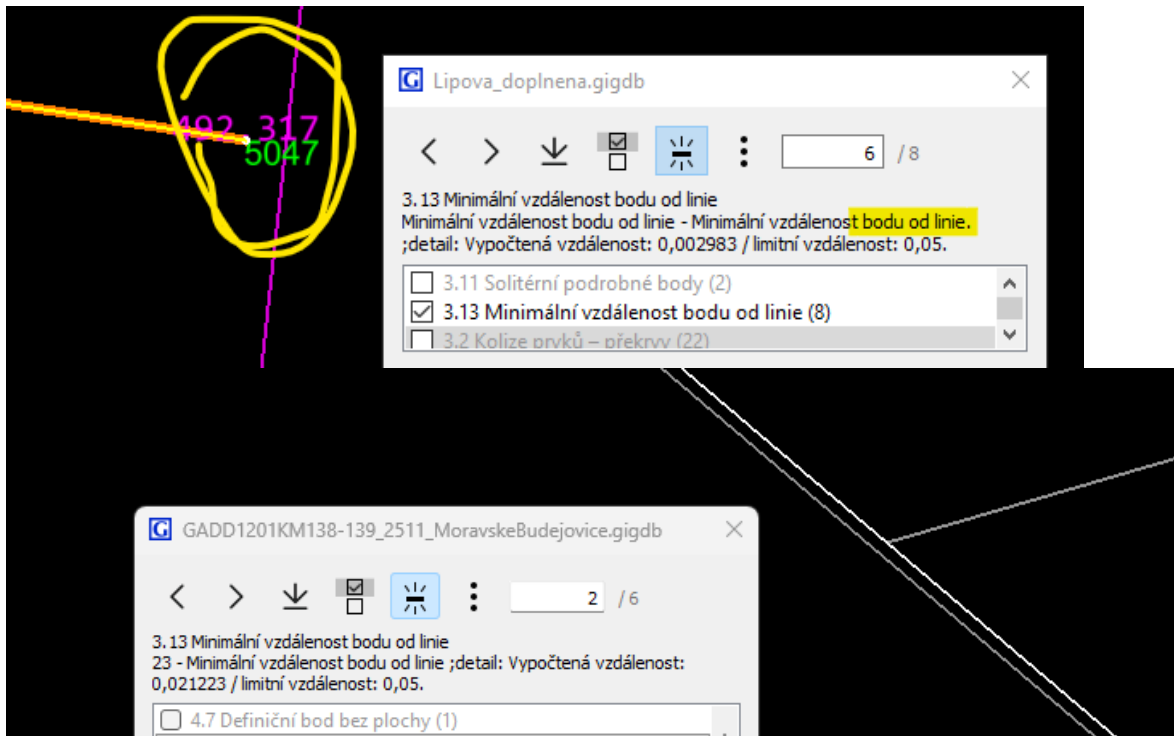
492 317
5047

Lipova_doplnena.gigdb

6 / 8

3.13 Minimální vzdálenost bodu od linie
Minimální vzdálenost bodu od linie - Minimální vzdálenost bodu od linie.
;detail: Vypočtená vzdálenost: 0,002983 / limitní vzdálenost: 0,05.

3.11 Solitérní podrobné body (2)
3.13 Minimální vzdálenost bodu od linie (8)
3.2 Kolize prvků – překryvy (22)

GADD1201KM138-139_2511_MoravskeBudejovice.gigdb

2 / 6

3.13 Minimální vzdálenost bodu od linie
23 - Minimální vzdálenost bodu od linie ;detail: Vypočtená vzdálenost: 0,021223 / limitní vzdálenost: 0,05.

4.7 Definiční bod bez plochy (1)